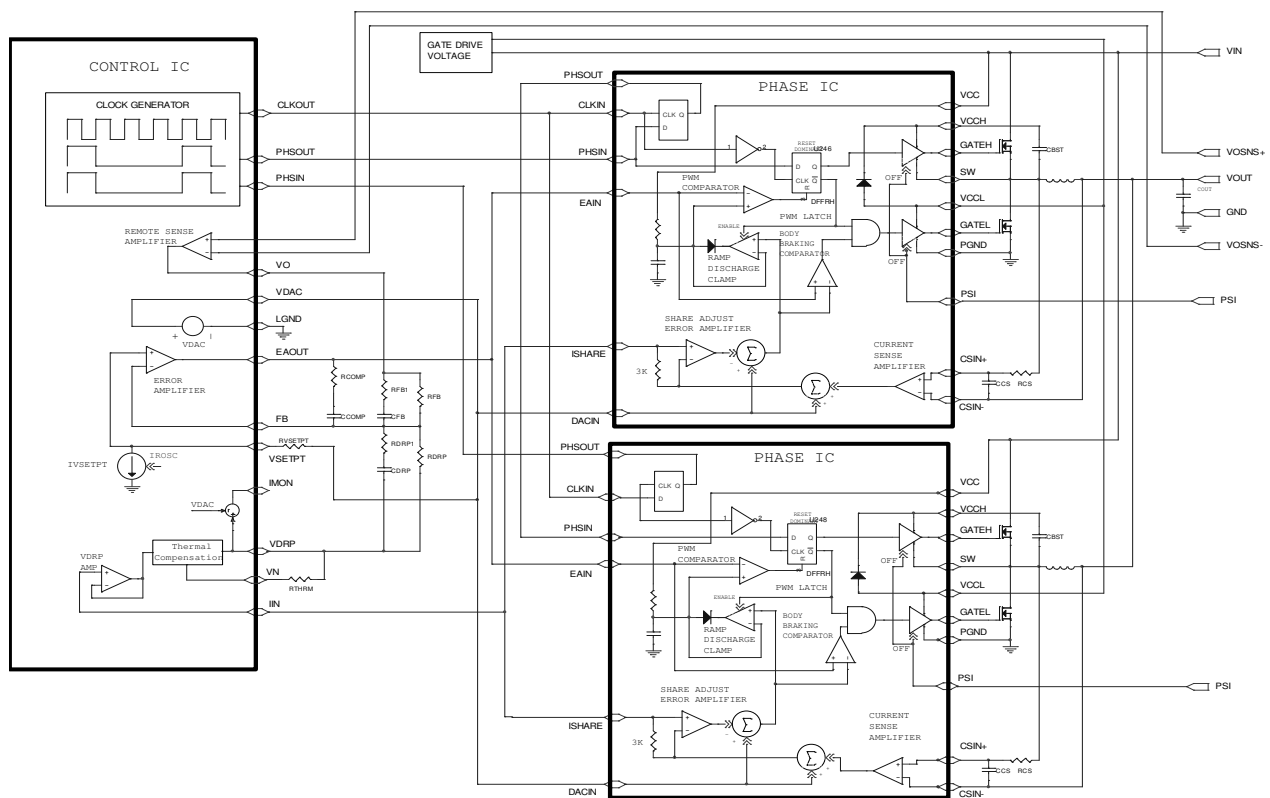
CONTROL IC

CLOCK GENERATOR

CLKOUT

PHSOUT

PHSIN

REMOTE SENSE AMPLIFIER

VO

VDAC

LGND

VDAC

EAOUT

ERROR AMPLIFIER

RCOMP

CCOMP

RFB1

CFB

RFB

FB

RVSETPT

VSETPT

IVSETPT

IROSC

RDRP1

CDRP

RDRP

IMON

VDAC

VDRP

VDRP AMP

Thermal Compensation

VN

RTHRM

IIN

GATE DRIVE VOLTAGE

PHSOUT

CLKIN

PHSIN

EAIN

PHASE IC

CLK Q

D

1

2

RESET DOMINANT

U246

D Q

CLK $\overline{Q}$

DFFRH

PWM COMPARATOR

PWM LATCH

ENABLE

RAMP DISCHARGE CLAMP

BODY BRAKING COMPARATOR

SHARE ADJUST ERROR AMPLIFIER

ISHARE

3K

$\Sigma$

$\Sigma$

CURRENT SENSE AMPLIFIER

DACIN

VCC

VCCH

GATEH

SW

VCCL

GATEL

PGND

PSI

CSIN+

CSIN-

OFF

OFF

CBST

CCS

RCS

VIN

VOSNS+

VOUT

COUT

GND

VOSNS-

PSI

PHSOUT

CLKIN

PHSIN

EAIN

PHASE IC

CLK Q

D

1

2

RESET DOMINANT

U248

D Q

CLK $\overline{Q}$

DFFRH

PWM COMPARATOR

PWM LATCH

ENABLE

RAMP DISCHARGE CLAMP

BODY BRAKING COMPARATOR

SHARE ADJUST ERROR AMPLIFIER

ISHARE

3K

$\Sigma$

$\Sigma$

CURRENT SENSE AMPLIFIER

DACIN

VCC

VCCH

GATEH

SW

VCCL

GATEL

PGND

PSI

CSIN+

CSIN-

OFF

OFF

CBST

CCS

RCS

PSI